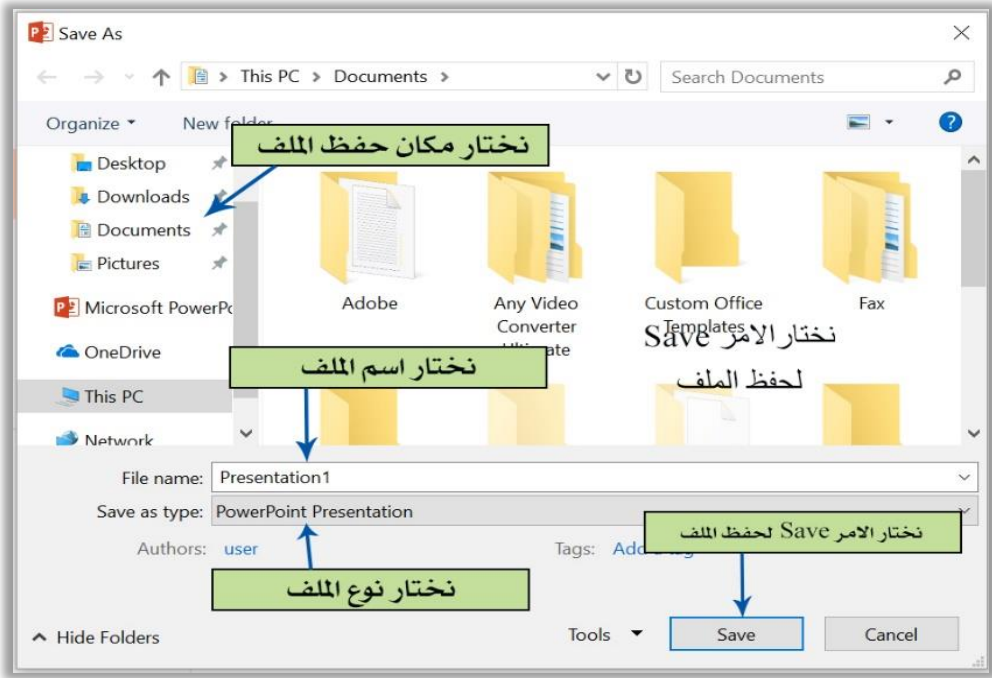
Save As

This PC > Documents >

Search Documents

Organize ▾ New fol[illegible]

نختار مكان حفظ الملف

Desktop
Downloads
Documents
Pictures
Microsoft PowerPo
OneDrive
This PC
Network

Adobe

Any Video Converter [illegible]

Custom Office Templates

Fax

نختار الامر Save لحفظ الملف

نختار اسم الملف

File name: Presentation1

Save as type: PowerPoint Presentation

Authors: user

Tags: Add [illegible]

نختار الامر Save لحفظ الملف

نختار نوع الملف

Hide Folders

Tools ▾

Save

Cancel